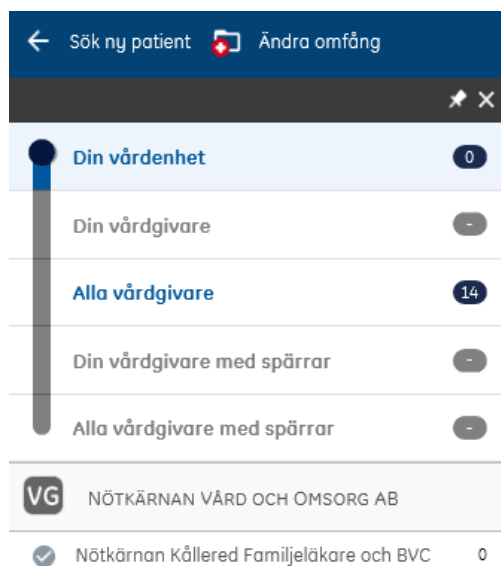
← Sök ny patient Ändra omfång

Din vårdenhet 0

Din vårdgivare –

Alla vårdgivare 14

Din vårdgivare med spärrar –

Alla vårdgivare med spärrar –

VG NÖTKÄRNAN VÅRD OCH OMSORG AB

Nötkärnan Kållered Familjeläkare och BVC 0